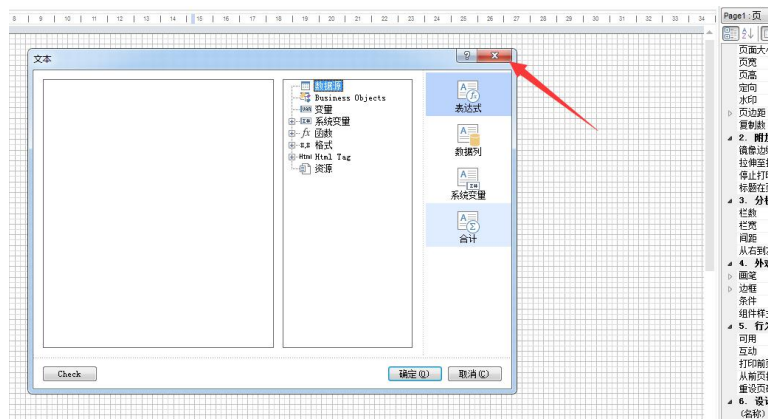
8 | 9 | 10 | 11 | 12 | 13 | 14 | 15 | 16 | 17 | 18 | 19 | 20 | 21 | 22 | 23 | 24 | 25 | 26 | 27 | 28 | 29 | 30 | 31 | 32 | 33 | 34

文本

?

数据源
Business Objects
变量
系统变量
函数
格式
Html Tag
资源

表达式
数据列
系统变量
合计

Check
确定 (O)
取消 (C)

Page1 : 页

页面大
页宽
页高
定向
水印
页边距
复制数
2. 附
镜像边
拉伸至
停止打
标题在
3. 分
栏数
栏宽
间距
从右到
4. 外
画笔
边框
条件
组件样
5. 行
可用
互动
打印前
从前页
重设页
6. 设
(名称)